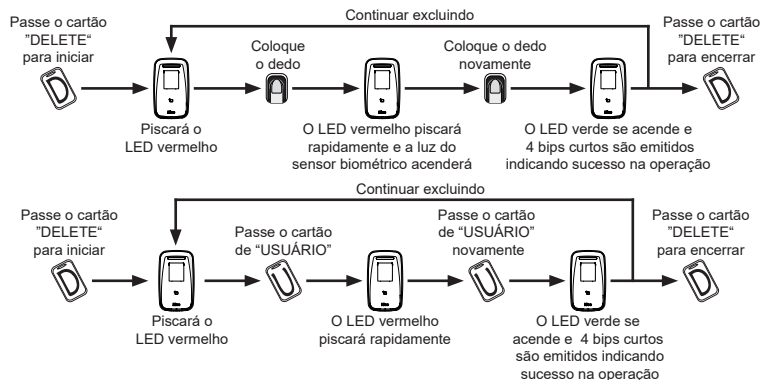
Continuar excluindo

Passe o cartão "DELETE" para iniciar

Coloque o dedo

Coloque o dedo novamente

Passe o cartão "DELETE" para encerrar

Piscará o LED vermelho

O LED vermelho piscará rapidamente e a luz do sensor biométrico acenderá

O LED verde se acende e 4 bips curtos são emitidos indicando sucesso na operação

Continuar excluindo

Passe o cartão "DELETE" para iniciar

Passe o cartão de "USUÁRIO"

Passe o cartão de "USUÁRIO" novamente

Passe o cartão "DELETE" para encerrar

Piscará o LED vermelho

O LED vermelho piscará rapidamente

O LED verde se acende e 4 bips curtos são emitidos indicando sucesso na operação